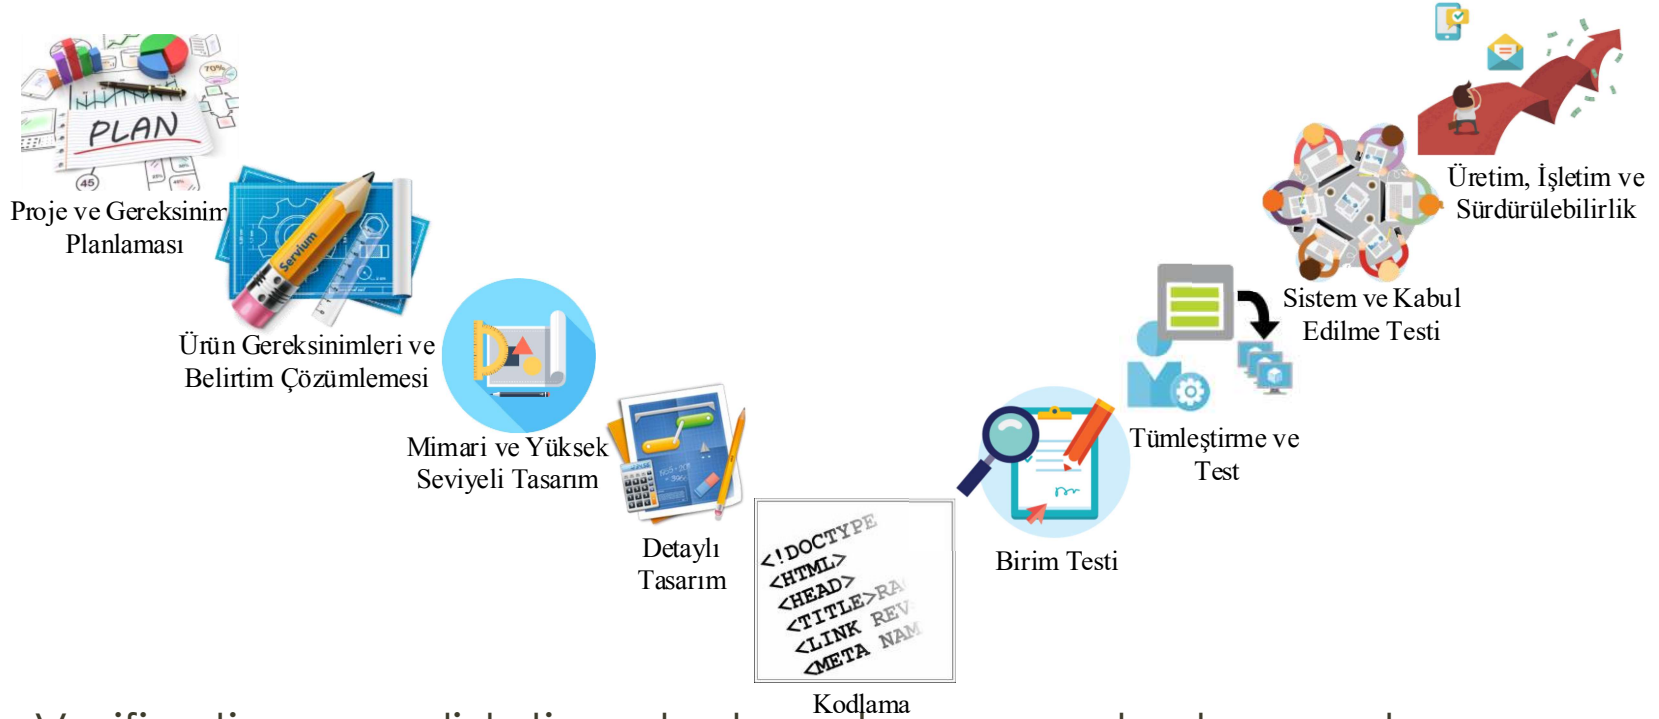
PLAN

Proje ve Gereksinim Planlaması

Servium

Ürün Gereksinimleri ve Belirtim Çözümlemesi

Mimari ve Yüksek Seviyeli Tasarım

Detaylı Tasarım

<!DOCTYPE
<HTML>
<HEAD>
<TITLE>RA
<LINK REV
<META NAM

Kodlama

Birim Testi

Tümleştirme ve Test

Sistem ve Kabul Edilme Testi

Üretim, İşletim ve Sürdürülebilirlik

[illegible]